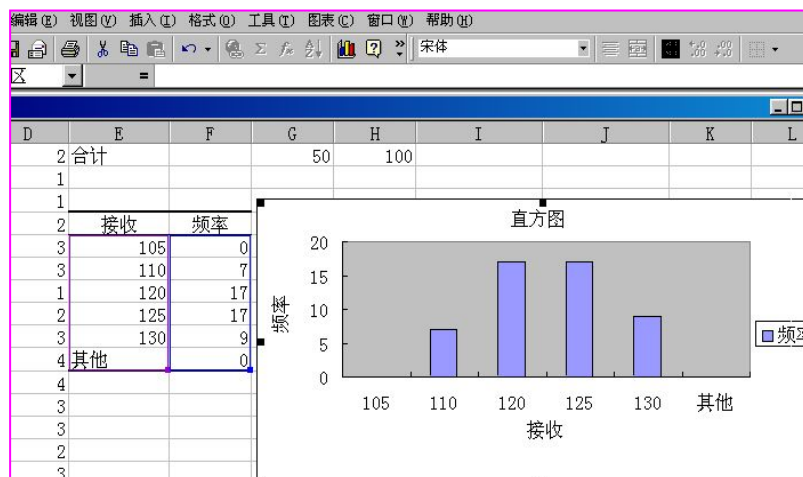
编辑(E) 视图(V) 插入(I) 格式(O) 工具(T) 图表(C) 窗口(W) 帮助(H)

宋体

区 =

| D | E | F | G | H | I | J | K | L |
|---|---|---|---|---|---|---|---|---|
| 2 | 合计 | | 50 | 100 | | | | |
| 1 | | | | | | | | |
| 1 | | | | | | | | |
| 2 | 接收 | 频率 | | | | | | |
| 3 | 105 | 0 | | | | | | |
| 3 | 110 | 7 | | | | | | |
| 1 | 120 | 17 | | | | | | |
| 2 | 125 | 17 | | | | | | |
| 3 | 130 | 9 | | | | | | |
| 4 | 其他 | 0 | | | | | | |
| 4 | | | | | | | | |
| 3 | | | | | | | | |
| 3 | | | | | | | | |
| 2 | | | | | | | | |
| 3 | | | | | | | | |

直方图

20
15
10
5
0

频率

105 110 120 125 130 其他

接收

频率